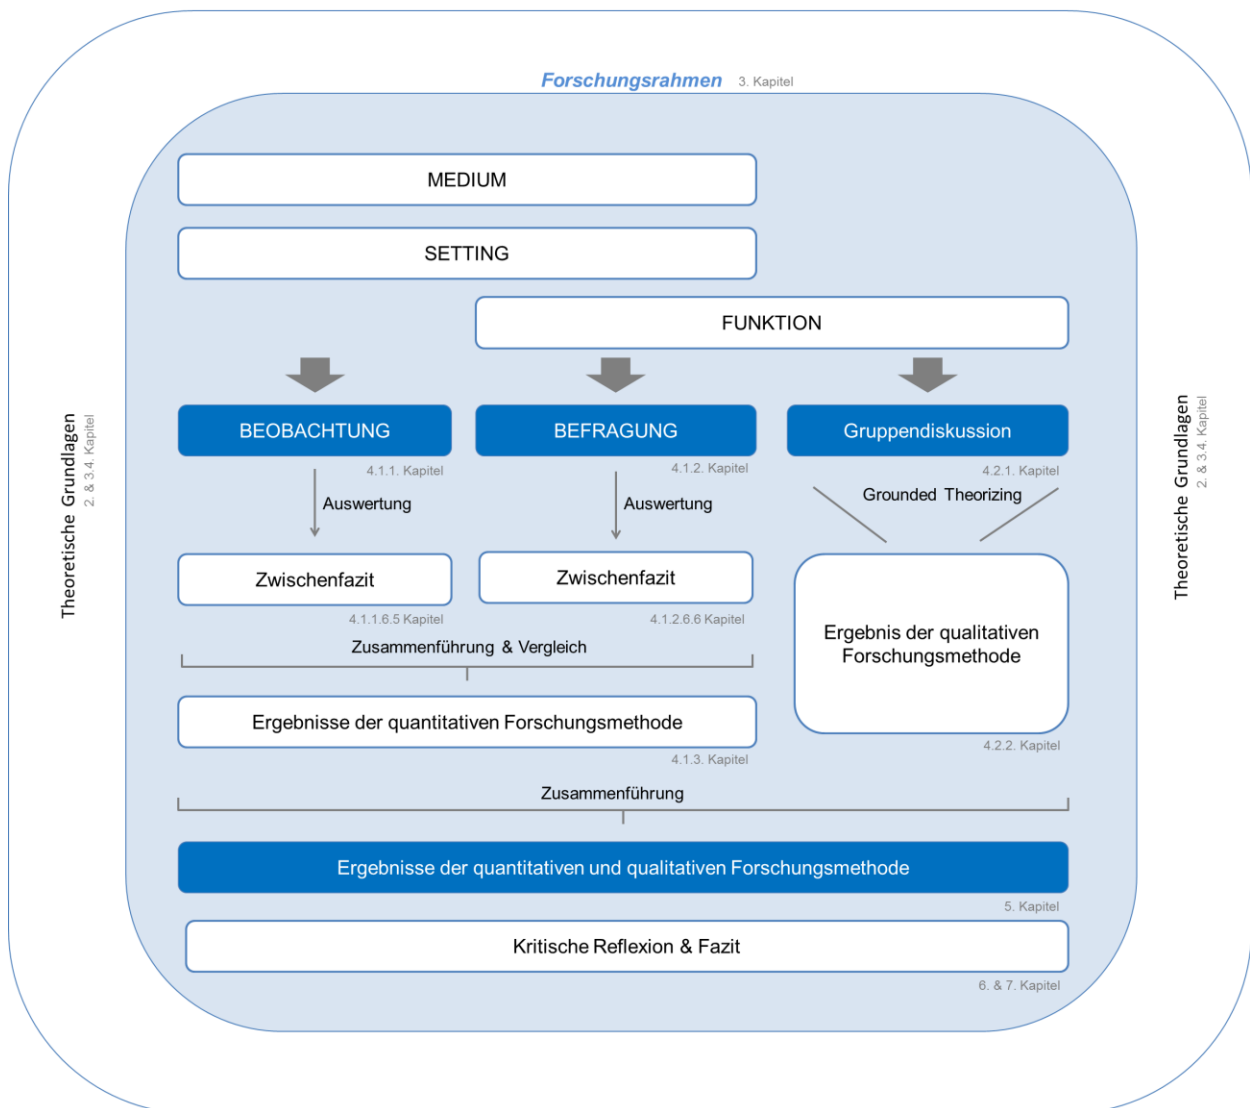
Forschungsrahmen 3. Kapitel

Theoretische Grundlagen
2. & 3.4. Kapitel

MEDIUM

SETTING

FUNKTION

BEOBACHTUNG

4.1.1. Kapitel

Auswertung

Zwischenfazit

4.1.1.6.5 Kapitel

BEFRAGUNG

4.1.2. Kapitel

Auswertung

Zwischenfazit

4.1.2.6.6 Kapitel

Gruppendiskussion

4.2.1. Kapitel

Grounded Theorizing

Ergebnis der qualitativen Forschungsmethode

4.2.2. Kapitel

Zusammenführung & Vergleich

Ergebnisse der quantitativen Forschungsmethode

4.1.3. Kapitel

Zusammenführung

Ergebnisse der quantitativen und qualitativen Forschungsmethode

5. Kapitel

Kritische Reflexion & Fazit

6. & 7. Kapitel

Theoretische Grundlagen
2. & 3.4. Kapitel